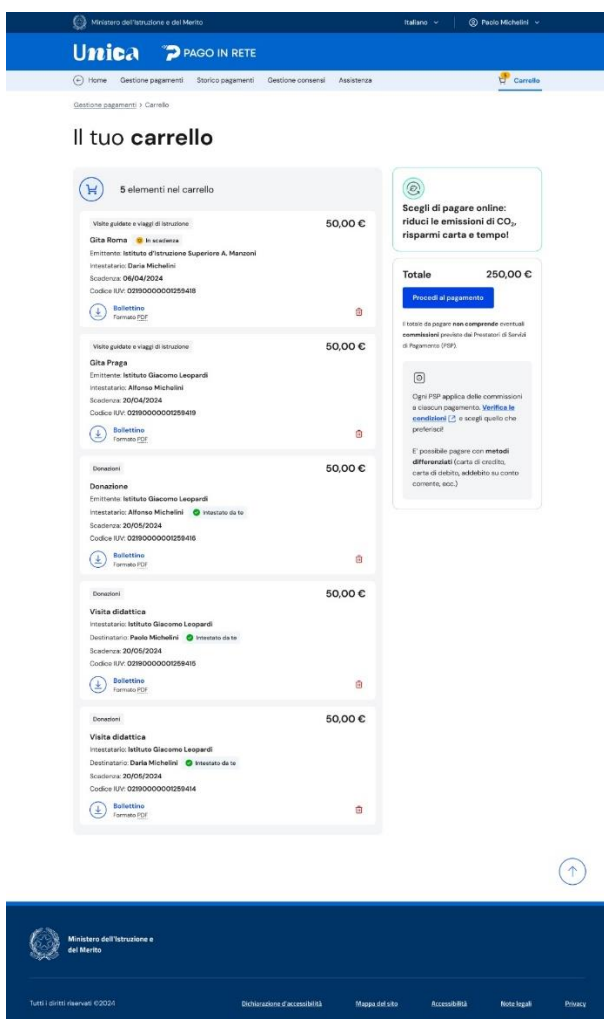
Ministero dell'Istruzione e del Merito

Italiano

Paolo Michelini

Unica PAGO IN RETE

Home Gestione pagamenti Storico pagamenti Gestione consensi Assistenza Carrello

Gestione pagamenti > Carrello

Il tuo carrello

5 elementi nel carrello

Visite guidate e viaggi di istruzione
50,00 €
Gita Roma In scadenza
Emittente: Istituto d'Istruzione Superiore A. Manzoni
Intestatario: Daria Michelini
Scadenza: 06/04/2024
Codice IUV: 02190000001259418
Bollettino
Formato PDF

Visite guidate e viaggi di istruzione
50,00 €
Gita Praga
Emittente: Istituto Giacomo Leopardi
Intestatario: Alfonso Michelini
Scadenza: 20/04/2024
Codice IUV: 02190000001259419
Bollettino
Formato PDF

Donazioni
50,00 €
Donazione
Emittente: Istituto Giacomo Leopardi
Intestatario: Alfonso Michelini Intestato da te
Scadenza: 20/05/2024
Codice IUV: 02190000001259416
Bollettino
Formato PDF

Donazioni
50,00 €
Visita didattica
Intestatario: Istituto Giacomo Leopardi
Destinatario: Paolo Michelini Intestato da te
Scadenza: 20/05/2024
Codice IUV: 02190000001259415
Bollettino
Formato PDF

Donazioni
50,00 €
Visita didattica
Intestatario: Istituto Giacomo Leopardi
Destinatario: Daria Michelini Intestato da te
Scadenza: 20/05/2024
Codice IUV: 02190000001259414
Bollettino
Formato PDF

Scegli di pagare online: riduci le emissioni di $CO_2$, risparmi carta e tempo!

Totale 250,00 €

Procedi al pagamento

Il totale da pagare non comprende eventuali commissioni previste dai Prestatori di Servizi di Pagamento (PSP).

Ogni PSP applica delle commissioni a ciascun pagamento. Verifica le condizioni e scegli quello che preferisci!

E' possibile pagare con metodi differenziati (carta di credito, carta di debito, addebito su conto corrente, ecc.)

Ministero dell'Istruzione e del Merito

Tutti i diritti riservati ©2024

Dichiarazione d'accessibilità Mappa del sito Accessibilità Note legali Privacy